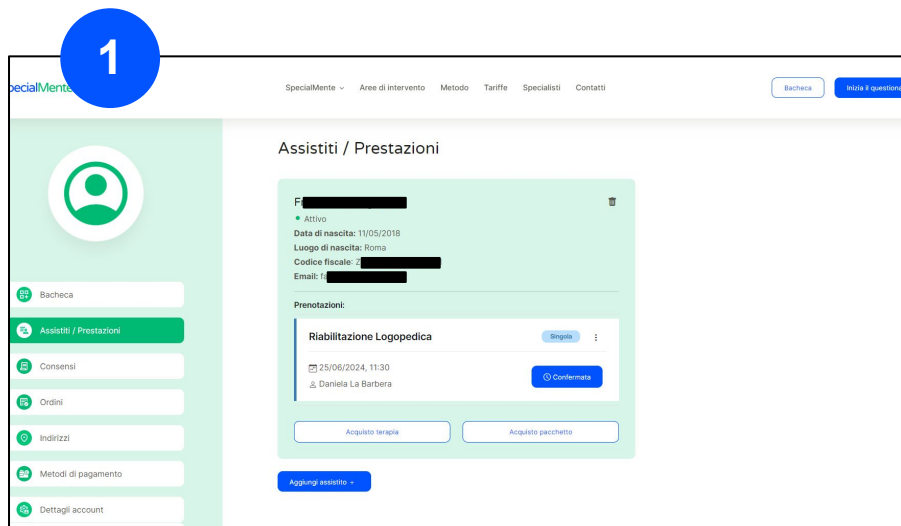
1

pecialMente

SpecialMente ⌄ Aree di intervento Metodo Tariffe Specialisti Contatti

Bacheca

Inizia il questiona

Assistiti / Prestazioni

F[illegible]

• Attivo

Data di nascita: 11/05/2018

Luogo di nascita: Roma

Codice fiscale: Z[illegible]

Email: fa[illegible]

Prenotazioni:

Riabilitazione Logopedica

Singola

25/06/2024, 11:30

Daniela La Barbera

Confermata

Acquisto terapia

Acquisto pacchetto

Aggiungi assistito +

Bacheca

Assistiti / Prestazioni

Consensi

Ordini

Indirizzi

Metodi di pagamento

Dettagli account